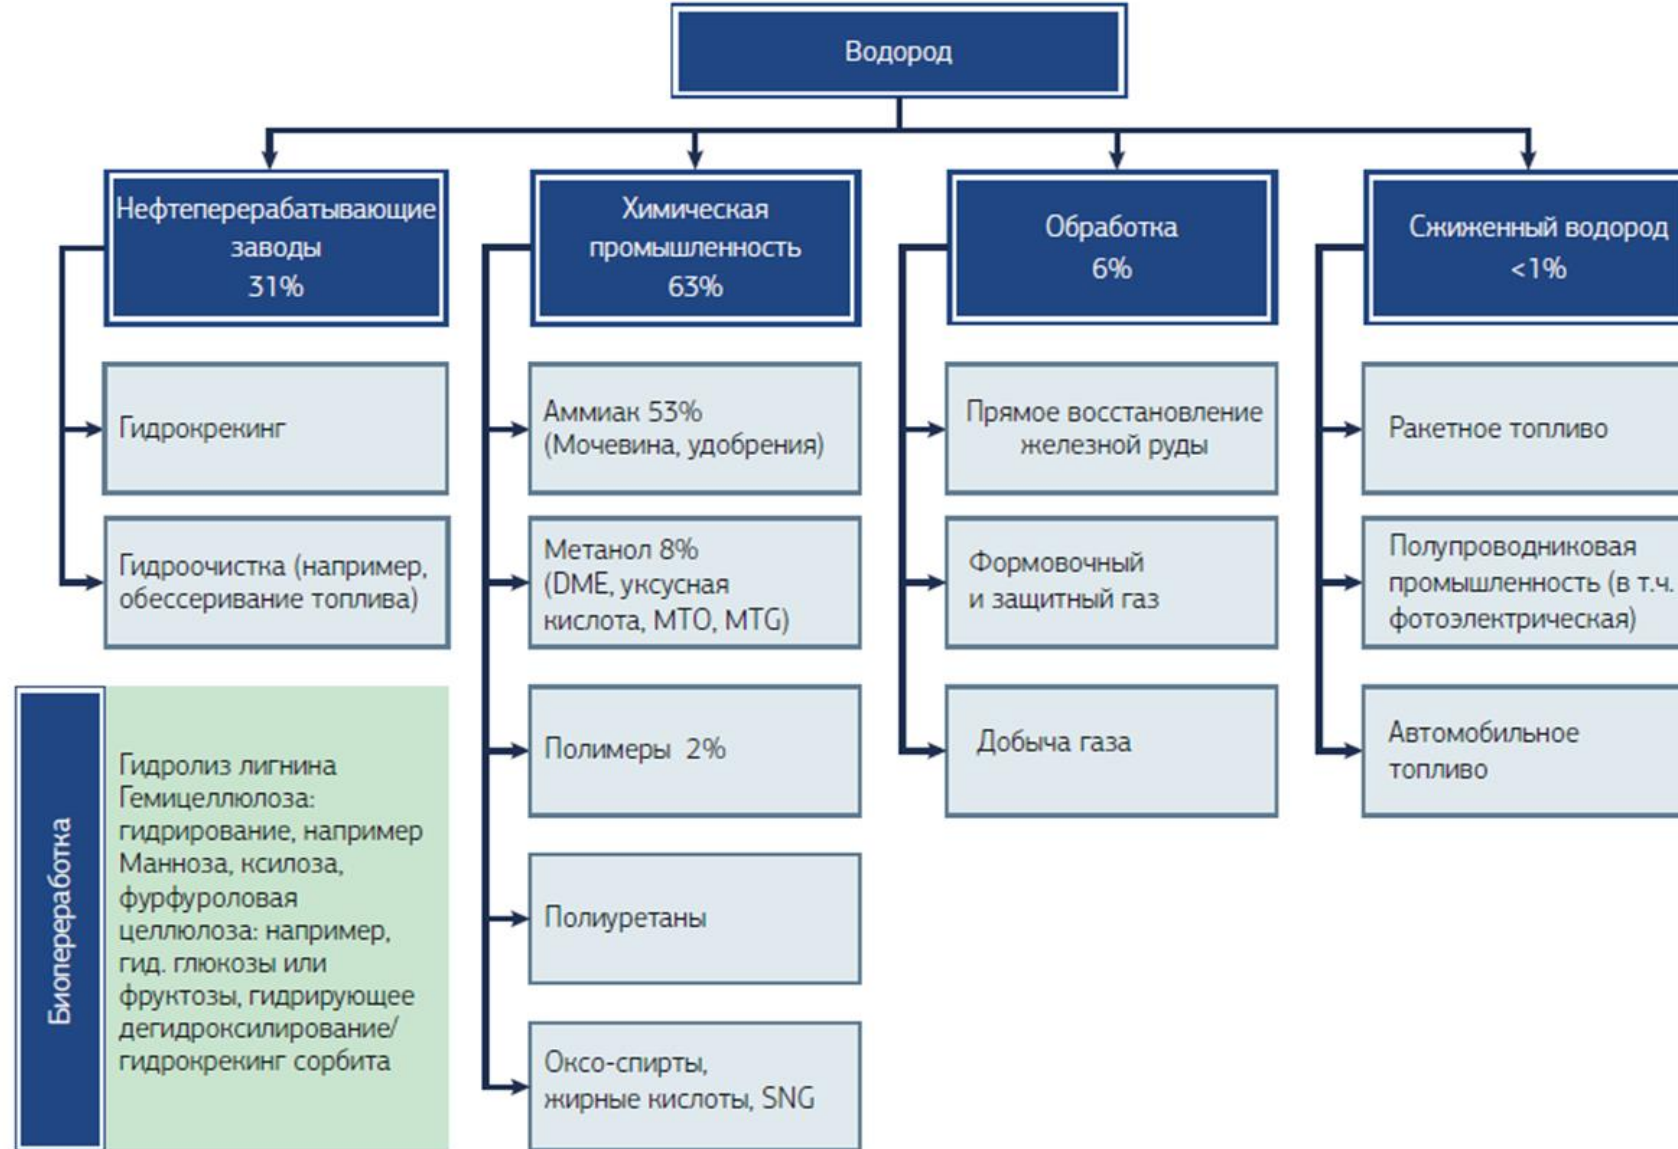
Водород

Нефтеперерабатывающие заводы
31%

Гидрокрекинг

Гидроочистка (например, обессеривание топлива)

Биопереработка

Гидролиз лигнина
Гемицеллюлоза: гидрирование, например Манноза, ксилоза, фурфуроловая целлюлоза: например, гид. глюкозы или фруктозы, гидрирующее дегидроксилирование/ гидрокрекинг сорбита

Химическая промышленность
63%

Аммиак 53% (Мочевина, удобрения)

Метанол 8% (DME, уксусная кислота, MTO, MTG)

Полимеры 2%

Полиуретаны

Оксо-спирты, жирные кислоты, SNG

Обработка
6%

Прямое восстановление железной руды

Формовочный и защитный газ

Добыча газа

Сжиженный водород
<1%

Ракетное топливо

Полупроводниковая промышленность (в т.ч. фотоэлектрическая)

Автомобильное топливо